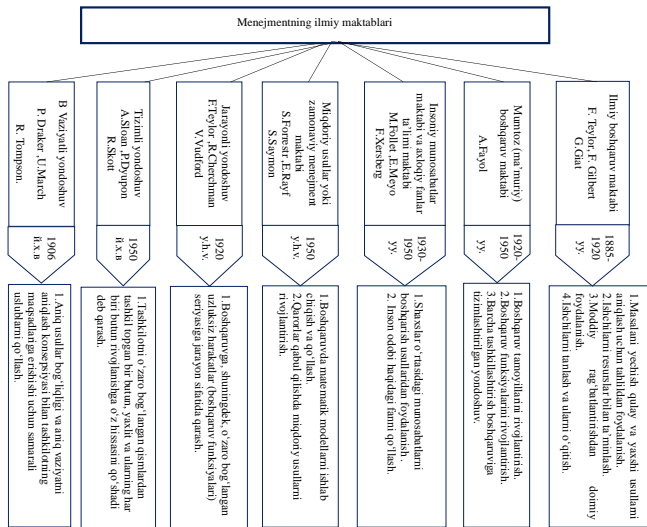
Menejmentning ilmiy maktablari

B Vaziyatli yondoshuv
P. Draker ,U.March
R. Tompson.

1906
й.х.в

1.Aniq usullar bog'liqligi va aniq vaziyatni aniqlash konsepsiyasi bilan tashkilotning maqsadlariga erishishi uchun samarali uslublarni qo'llash.

Tizimli yondoshuv
A.Sloan ,P.Dyupon
R.Skott

1950
й.х.в

1.Tashkilotni o'zaro bog'langan qismlardan tashkil topgan bir butun, yaxlit va ularning har biri butun rivojlanishga o'z hissasini qo'shadi deb qarash.

Jarayonli yondoshuv
F.Teylor ,R.Cherchman
V.Vudford

1920
y.h.v.

1.Boshqaruvga, shuningdek, o'zaro bog'langan uzluksiz harakatlar (boshqaruv funksiyalari) seriyasiga jarayon sifatida qarash.

Miqdoriy usullar yoki zamonaviy menejment maktabi
S.Forestr ,E.Rayf
S.Saymon

1950
y.h.v.

1.Boshqaruvda matematik modellarni ishlab chiqish va qo'llash.
2.Qarorlar qabul qilishda miqdoriy usullarni rivojlantirish.

Insoniy munosabatlar maktabi va axloqiy fanlar ta'limi maktabi
M.Follet ,E.Meyo
F.Xersberg

1930-1950
yy.

1.Shaxslar o'rtasidagi munosabatlarni boshqarish usullaridan foydalanish.
2. Inson oldiri haqidagi fanni qo'llash.

Mumtoz (ma'muriy) boshqaruv maktabi
A.Fayol

1920-1950
yy.

1.Boshqaruv tamoyillarini rivojlantirish.
2.Boshqaruv funksiyalarini rivojlantirish.
3.Barcha tashkilotlarni boshqaruvga tizimlashtirilgan yondoshuv.

Ilmiy boshqaruv maktabi
F. Teylor, F. Gilbert
G.Gant

1885-1920
yy.

1.Masalani yechish qulay va yaxshi usullarni aniqlash uchun tahlildan foydalanish.
2.Ishchilarni resurslar bilan ta'minlash.
3.Moddiy rag'batlantirishdan doimiy foydalanish.
4.Ishchilarni tanlash va ularni o'qitish.